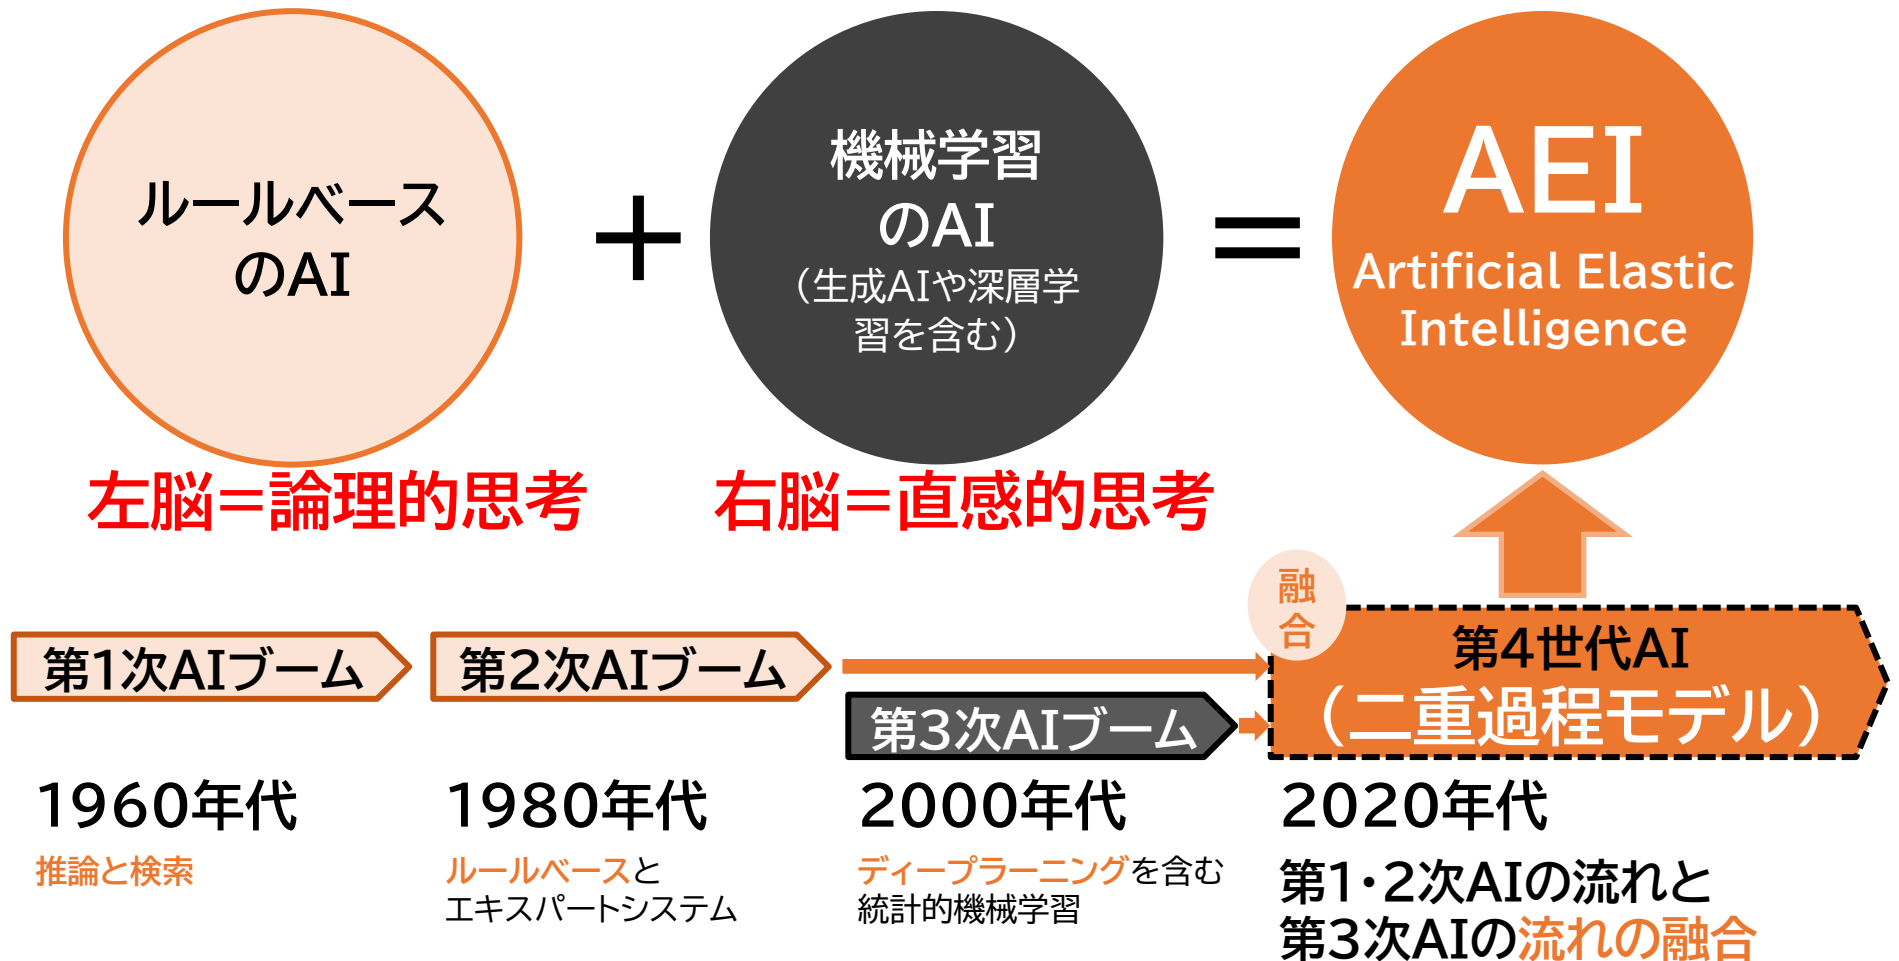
ルールベースのAI

+

機械学習のAI
(生成AIや深層学習を含む)

=

AEI
Artificial Elastic Intelligence

左脳=論理的思考

右脳=直感的思考

融合

第1次AIブーム

第2次AIブーム

第3次AIブーム

第4世代AI
(二重過程モデル)

1960年代
推論と検索

1980年代
ルールベースとエキスパートシステム

2000年代
ディープラーニングを含む統計的機械学習

2020年代
第1・2次AIの流れと第3次AIの流れの融合